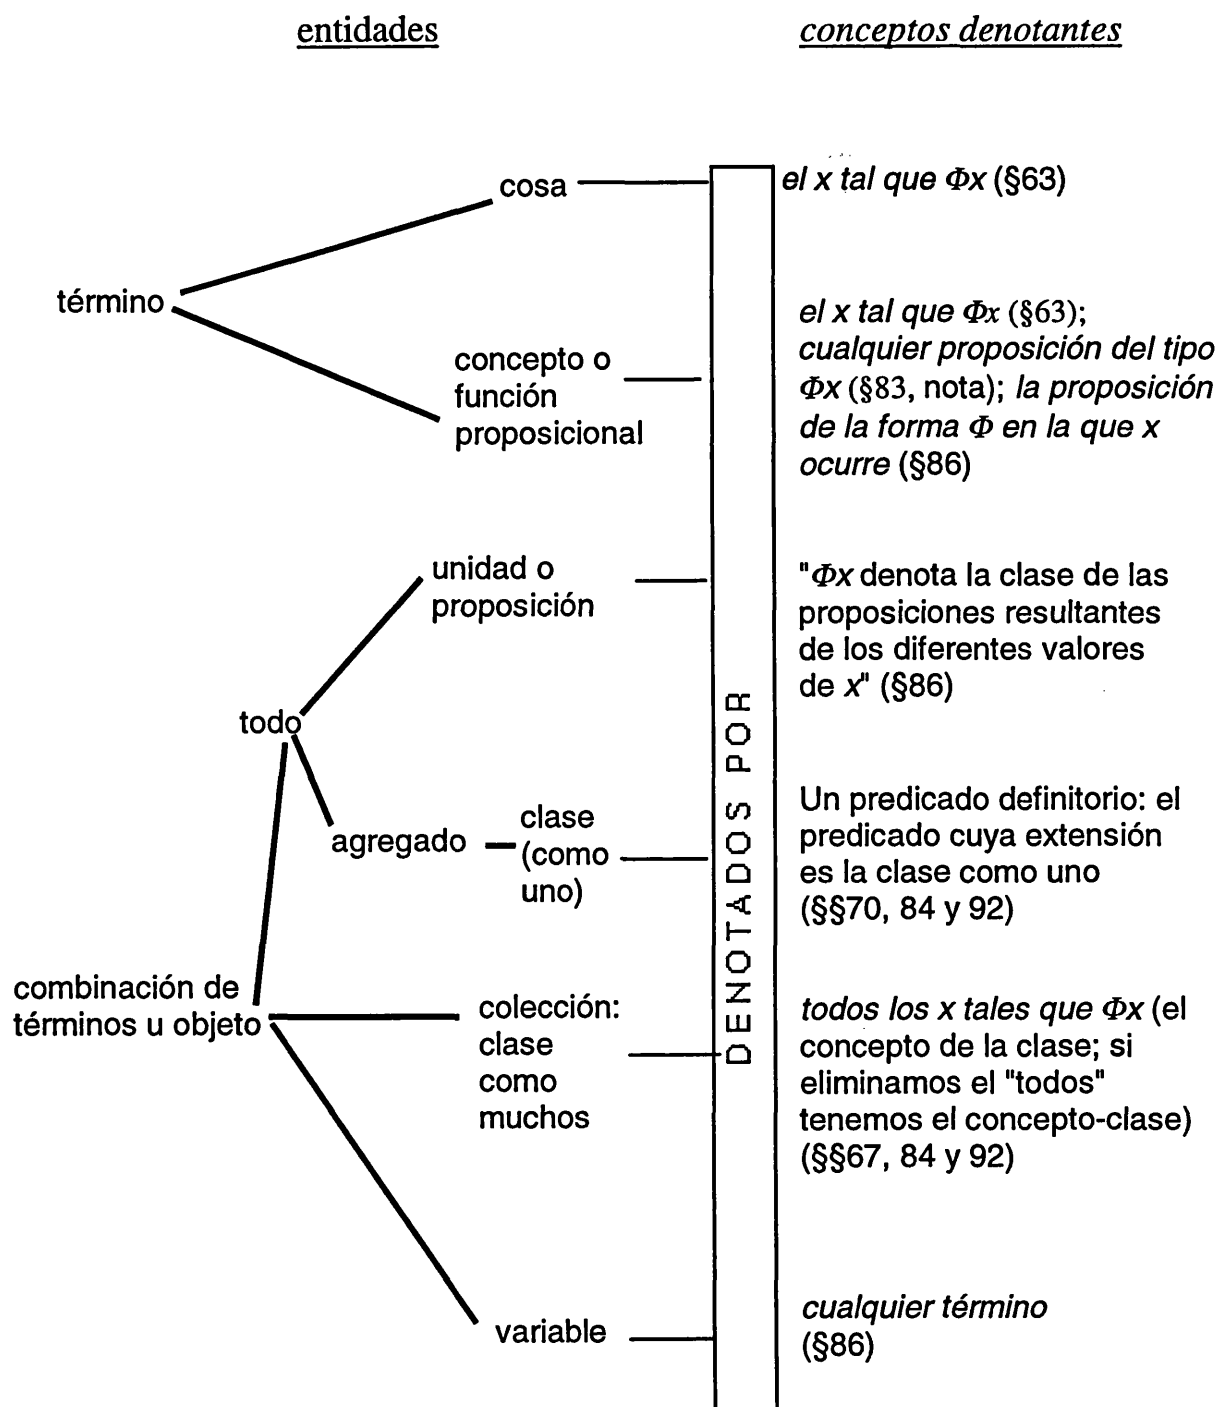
entidades

conceptos denotantes

cosa

el x tal que $\Phi x$ (§63)

término

concepto o función proposicional

el x tal que $\Phi x$ (§63); cualquier proposición del tipo $\Phi x$ (§83, nota); la proposición de la forma $\Phi$ en la que x ocurre (§86)

unidad o proposición

"$\Phi x$ denota la clase de las proposiciones resultantes de los diferentes valores de x" (§86)

todo

agregado

clase (como uno)

Un predicado definitorio: el predicado cuya extensión es la clase como uno (§§70, 84 y 92)

DENOTADOS POR

combinación de términos u objeto

colección: clase como muchos

todos los x tales que $\Phi x$ (el concepto de la clase; si eliminamos el "todos" tenemos el concepto-clase) (§§67, 84 y 92)

variable

cualquier término (§86)